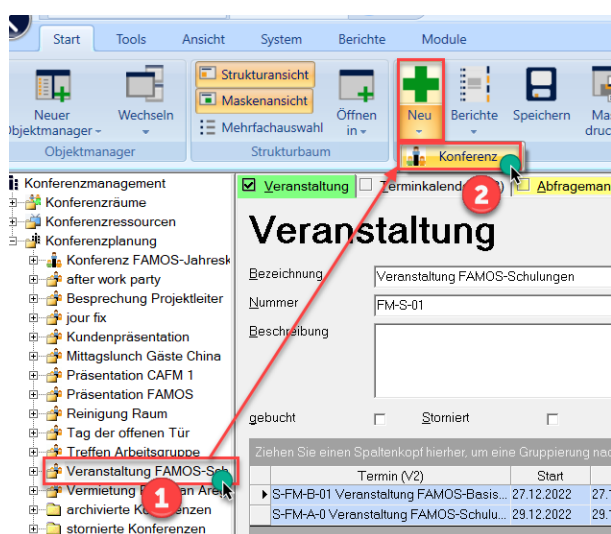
Start Tools Ansicht System Berichte Module

Neuer Objektmanager Wechseln
Objektmanager

Strukturansicht
Maskenansicht
Mehrfachauswahl
Öffnen in
Strukturbaum

Neu
Berichte
Speichern
Ma druc

Konferenz

2

Konferenzmanagement
Konferenzräume
Konferenzressourcen
Konferenzplanung
Konferenz FAMOS-Jahresk
after work party
Besprechung Projektleiter
jour fix
Kundenpräsentation
Mittagslunch Gäste China
Präsentation CAFM 1
Präsentation FAMOS
Reinigung Raum
Tag der offenen Tür
Treffen Arbeitsgruppe
Veranstaltung FAMOS-Sch
Vermietung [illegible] Are
archivierte Ko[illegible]nzen
stornierte Konferenzen

1

Veranstaltung Terminkalender Abfrageman

Veranstaltung

Bezeichnung Veranstaltung FAMOS-Schulungen
Nummer FM-S-01
Beschreibung

gebucht Storniert

Ziehen Sie einen Spaltenkopf hierher, um eine Gruppierung na

| Termin (V2) | Start | |
|---|---|---|
| S-FM-B-01 Veranstaltung FAMOS-Basis... | 27.12.2022 | 27.1 |
| S-FM-A-0 Veranstaltung FAMOS-Schulu... | 29.12.2022 | 29.1 |